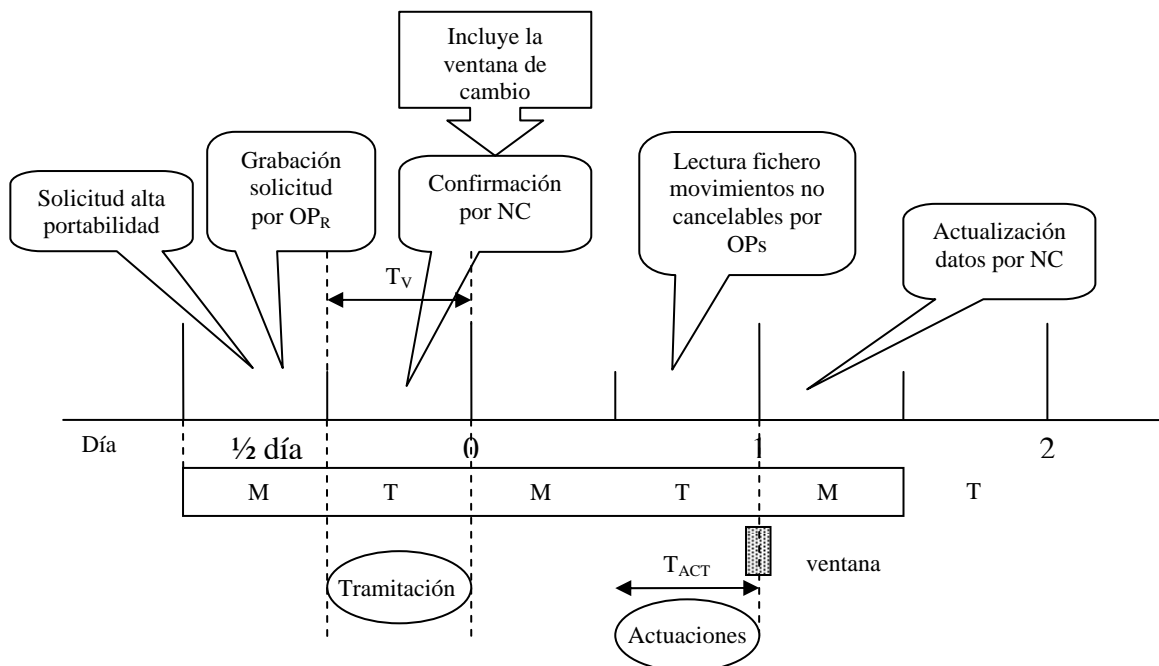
Incluye la ventana de cambio

Solicitud alta portabilidad

Grabación solicitud por $OP_R$

Confirmación por NC

Lectura fichero movimientos no cancelables por OPs

Actualización datos por NC

$T_V$

Día

½ día

0

1

2

M

T

M

T

M

T

$T_{ACT}$

ventana

Tramitación

Actuaciones